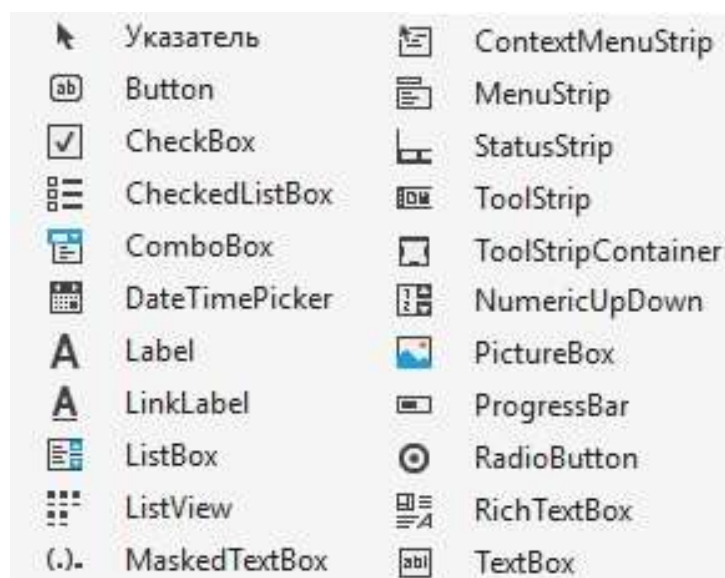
Указатель
ab Button
CheckBox
CheckedListBox
ComboBox
DateTimePicker
A Label
A LinkLabel
ListBox
ListView
(.)- MaskedTextBox

ContextMenuStrip
MenuStrip
StatusStrip
ToolStrip
ToolStripContainer
NumericUpDown
PictureBox
ProgressBar
RadioButton
RichTextBox
abl TextBox